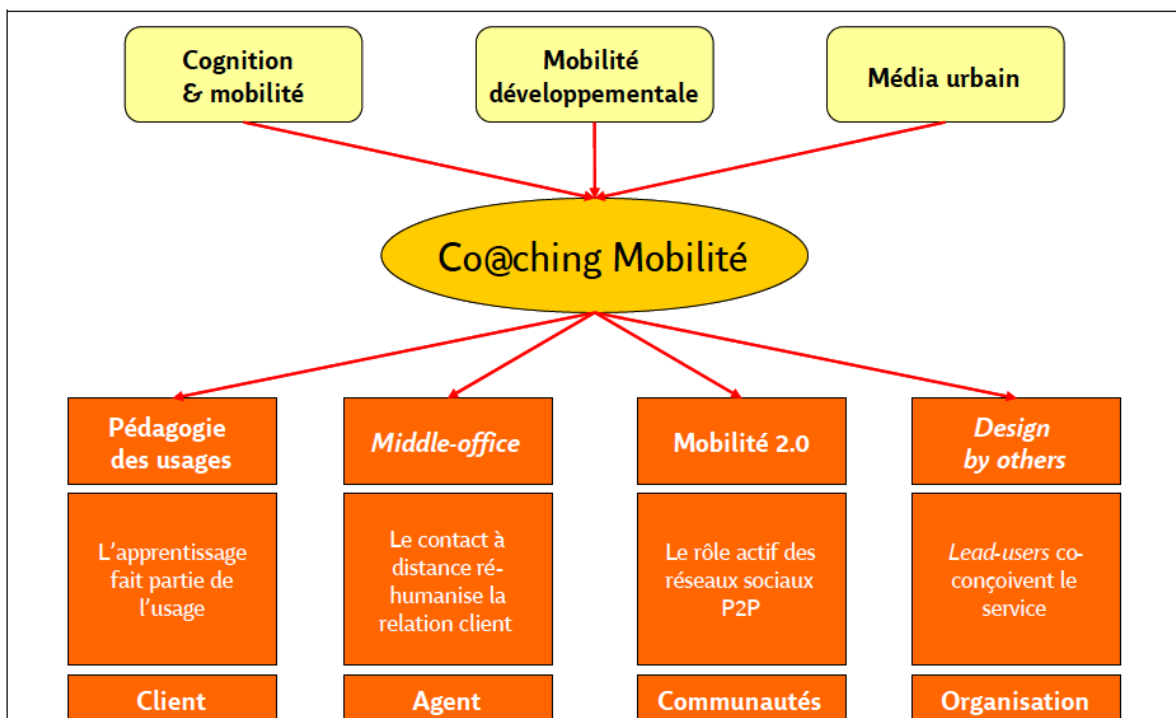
Cognition & mobilité

Mobilité développementale

Média urbain

Co@ching Mobilité

Pédagogie des usages

L'apprentissage fait partie de l'usage

Client

*Middle-office*

Le contact à distance réhumanise la relation client

Agent

Mobilité 2.0

Le rôle actif des réseaux sociaux P2P

Communautés

*Design by others*

*Lead-users* co-conçoivent le service

Organisation